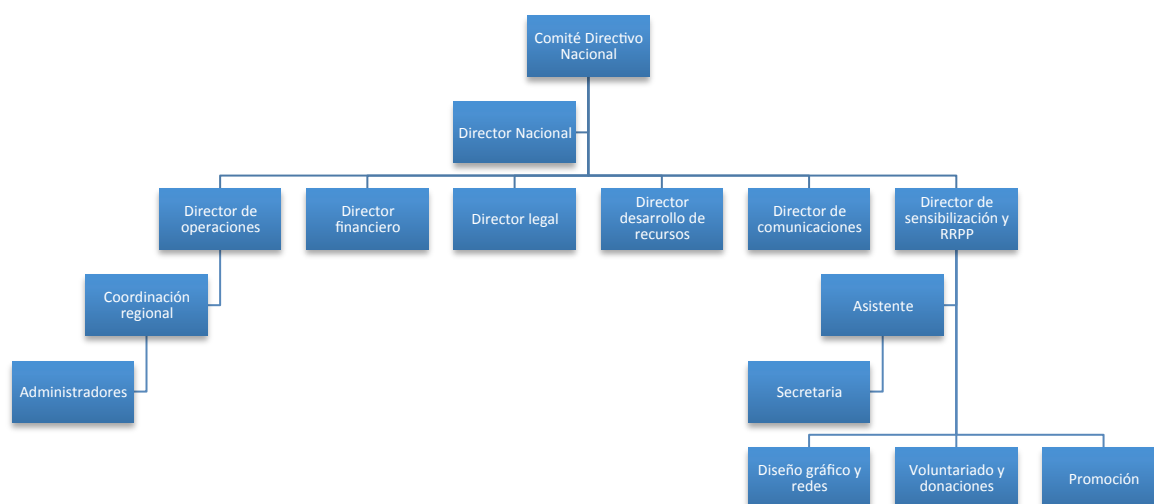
Comité Directivo Nacional

Director Nacional

Director de operaciones

Director financiero

Director legal

Director desarrollo de recursos

Director de comunicaciones

Director de sensibilización y RRPP

Coordinación regional

Administradores

Asistente

Secretaria

Diseño gráfico y redes

Voluntariado y donaciones

Promoción